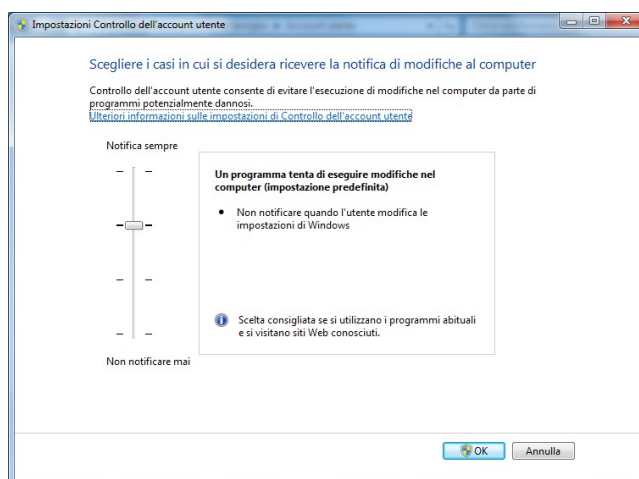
Impostazioni Controllo dell'account utente

Scegliere i casi in cui si desidera ricevere la notifica di modifiche al computer

Controllo dell'account utente consente di evitare l'esecuzione di modifiche nel computer da parte di programmi potenzialmente dannosi.
Ulteriori informazioni sulle impostazioni di Controllo dell'account utente

Notifica sempre

Un programma tenta di eseguire modifiche nel computer (impostazione predefinita)

• Non notificare quando l'utente modifica le impostazioni di Windows

Scelta consigliata se si utilizzano i programmi abituali e si visitano siti Web conosciuti.

Non notificare mai

OK Annulla